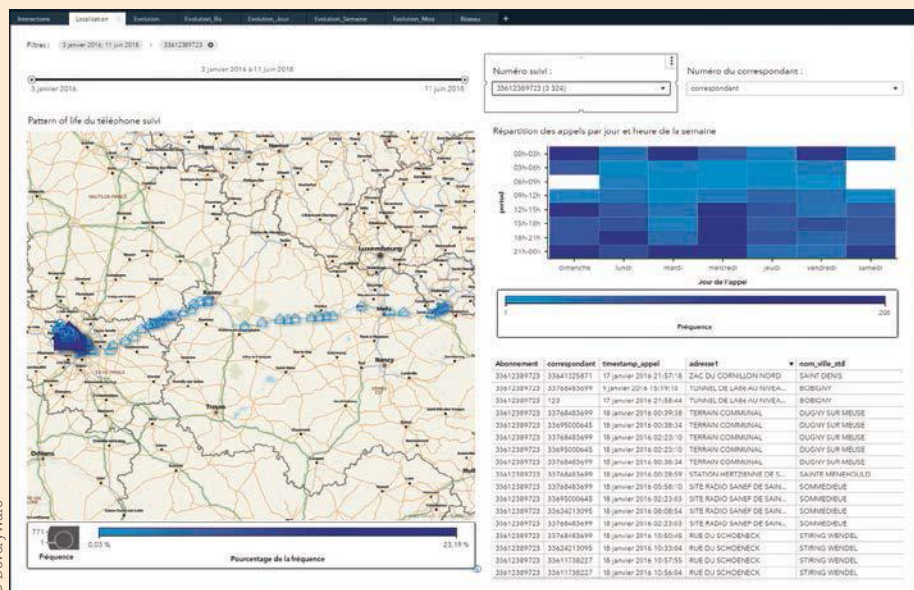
Interactions | Localisation | Evolution | Evolution_Bis | Evolution_Jour | Evolution_Semaine | Evolution_Mois | Réseau | +

Filtres : 3 janvier 2016, 11 juin 2016 | 33612389723

3 janvier 2016 à 11 juin 2016

3 janvier 2016 | 11 juin 2016

Numéro suivi :
33612389723 (3 324)

Numéro du correspondant :
correspondant

Pattern of life du téléphone suivi

Luxembourg
Reims
Metz
Nancy
Troyes
Orléans

Répartition des appels par jour et heure de la semaine

00h-03h
03h-06h
06h-09h
09h-12h
12h-15h
15h-18h
18h-21h
21h-00h

période

dimanche | lundi | mardi | mercredi | jeudi | vendredi | samedi

Jour de l'appel

1 | 208

Fréquence

| Abonnement | correspondant | timestamp_appel | adresse1 | nom_ville_std |
|---|---|---|---|---|
| 33612389723 | 33641325871 | 17 janvier 2016 21:57:18 | ZAC DU CORNILLON NORD | SAINT DENIS |
| 33612389723 | 33768483699 | 9 janvier 2016 15:19:10 | TUNNEL DE LABI AU NIVEA... | BOBIGNY |
| 33612389723 | 123 | 17 janvier 2016 21:58:44 | TUNNEL DE LABI AU NIVEA... | BOBIGNY |
| 33612389723 | 33768483699 | 18 janvier 2016 00:39:38 | TERRAIN COMMUNAL | DUGNY SUR MEUSE |
| 33612389723 | 33695000645 | 18 janvier 2016 00:38:34 | TERRAIN COMMUNAL | DUGNY SUR MEUSE |
| 33612389723 | 33768483699 | 18 janvier 2016 02:23:10 | TERRAIN COMMUNAL | DUGNY SUR MEUSE |
| 33612389723 | 33695000645 | 18 janvier 2016 02:23:10 | TERRAIN COMMUNAL | DUGNY SUR MEUSE |
| 33612389723 | 33768483699 | 18 janvier 2016 00:38:34 | TERRAIN COMMUNAL | DUGNY SUR MEUSE |
| 33612389723 | 33768483699 | 18 janvier 2016 00:29:59 | STATION HERTZIENNE DE S... | SAINTE MENEHOULD |
| 33612389723 | 33768483699 | 18 janvier 2016 05:58:10 | SITE RADIO SANEF DE SAIN... | SOMMEDIEUE |
| 33612389723 | 33695000645 | 18 janvier 2016 02:23:03 | SITE RADIO SANEF DE SAIN... | SOMMEDIEUE |
| 33612389723 | 33624213095 | 18 janvier 2016 08:08:54 | SITE RADIO SANEF DE SAIN... | SOMMEDIEUE |
| 33612389723 | 33768483699 | 18 janvier 2016 02:23:03 | SITE RADIO SANEF DE SAIN... | SOMMEDIEUE |
| 33612389723 | 33768483699 | 18 janvier 2016 10:50:45 | RUE DU SCHOENECK | STIRING WENDEL |
| 33612389723 | 33624213095 | 18 janvier 2016 10:33:04 | RUE DU SCHOENECK | STIRING WENDEL |
| 33612389723 | 33611738227 | 18 janvier 2016 10:57:55 | RUE DU SCHOENECK | STIRING WENDEL |
| 33612389723 | 33611738227 | 18 janvier 2016 10:56:04 | RUE DU SCHOENECK | STIRING WENDEL |

771
Fréquence

0,03 % | 23,19 %
Pourcentage de la fréquence

© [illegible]